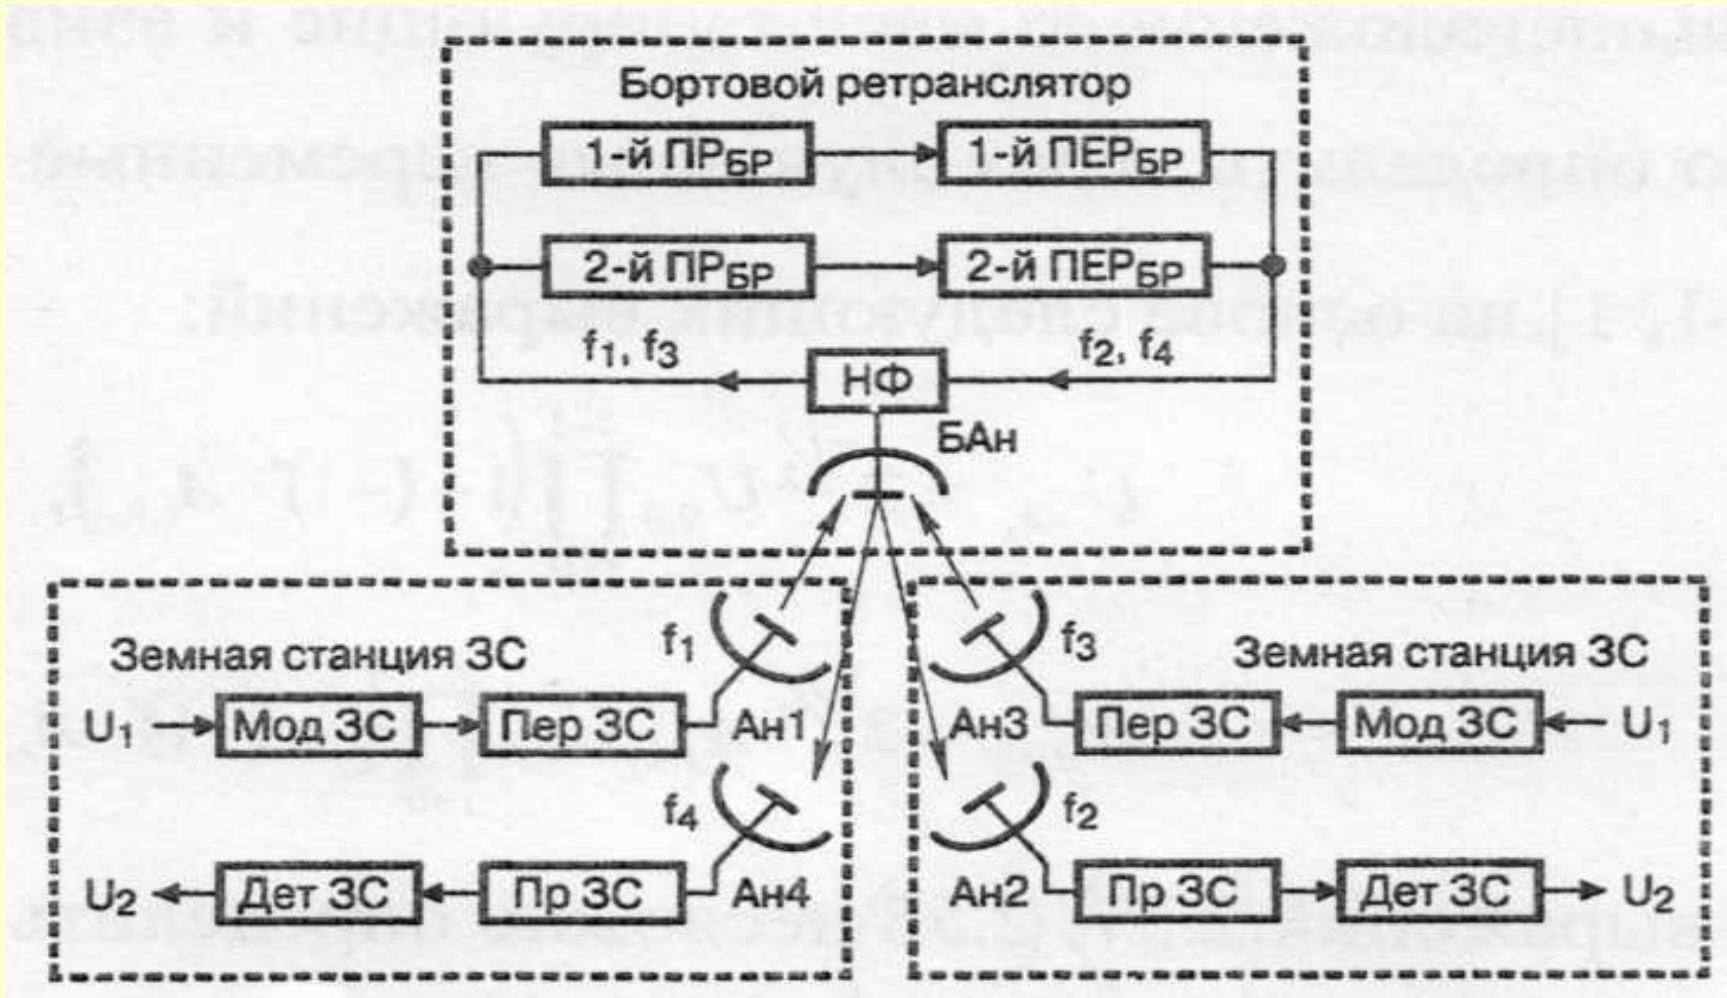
Бортовой ретранслятор

1-й ПР$_{БР}$

1-й ПЕР$_{БР}$

2-й ПР$_{БР}$

2-й ПЕР$_{БР}$

$f_1, f_3$

$f_2, f_4$

НФ

БАн

Земная станция ЗС

$f_1$

$U_1$

Мод ЗС

Пер ЗС

Ан1

$f_4$

$U_2$

Дет ЗС

Пр ЗС

Ан4

$f_3$

Земная станция ЗС

Ан3

Пер ЗС

Мод ЗС

$U_1$

$f_2$

Ан2

Пр ЗС

Дет ЗС

$U_2$